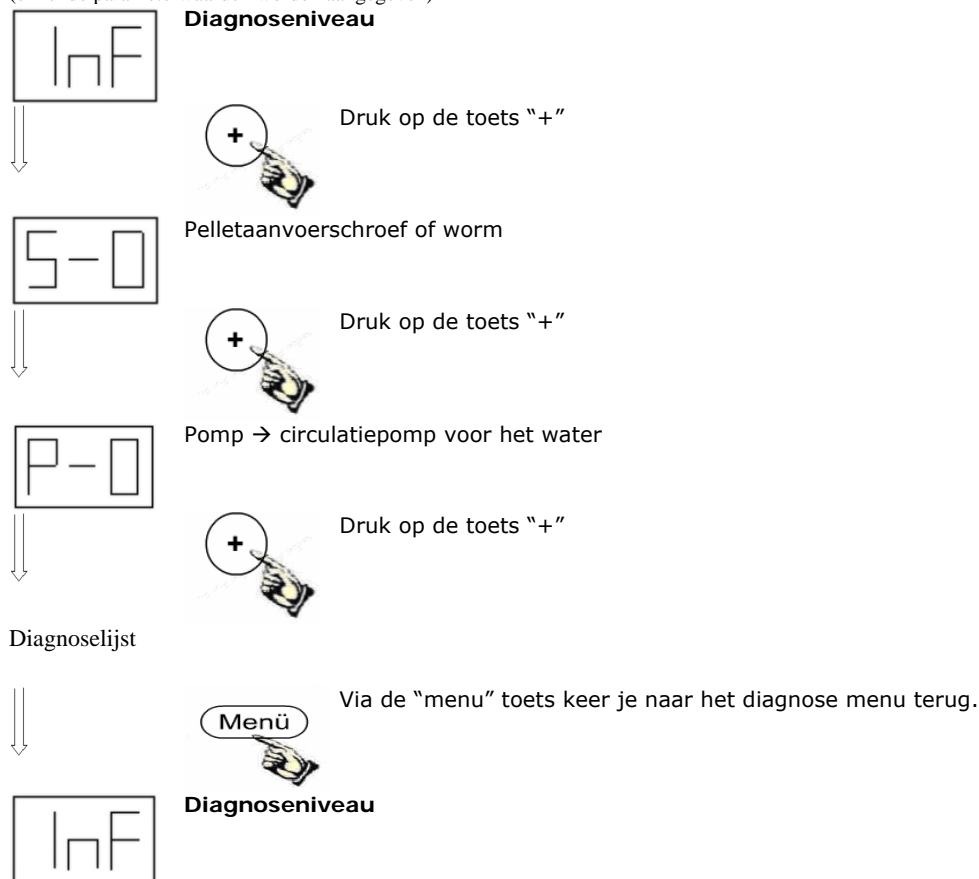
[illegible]

InF

**Diagnoseniveau**

+

Druk op de toets "+"

S-0

Pelletaanvoerschroef of worm

+

Druk op de toets "+"

P-0

Pomp → circulatiepomp voor het water

+

Druk op de toets "+"

Diagnoselijst

Menü

Via de "menu" toets keer je naar het diagnose menu terug.

InF

**Diagnoseniveau**